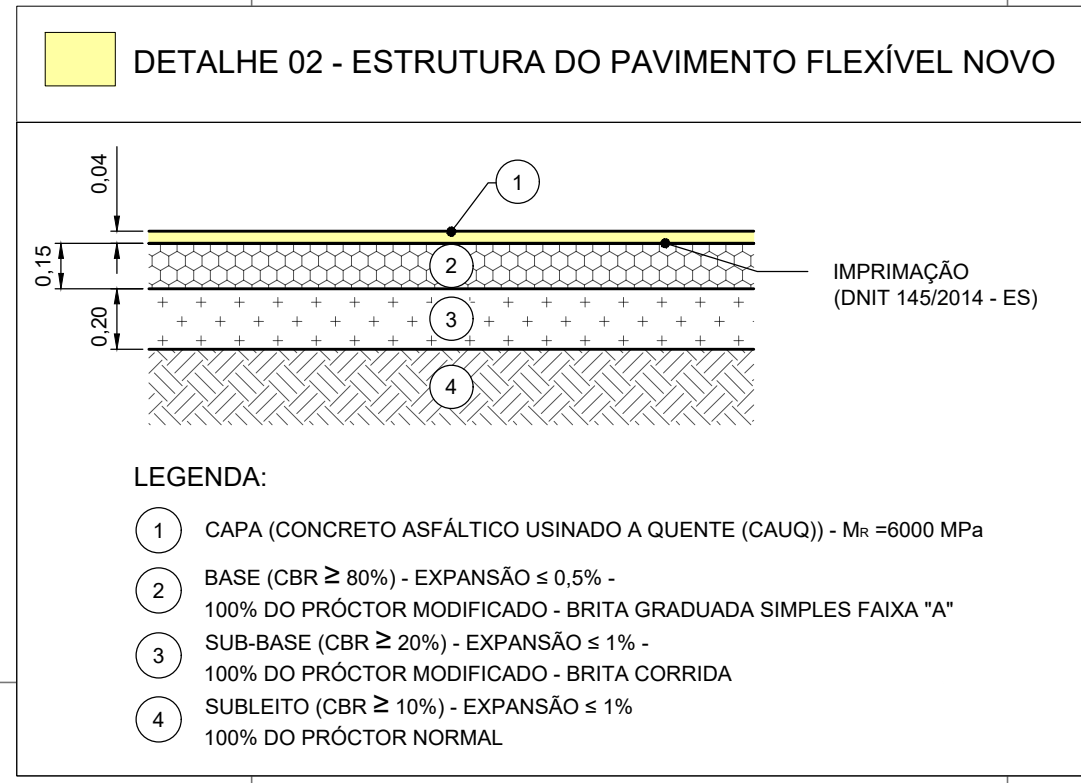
DETALHE 02 - ESTRUTURA DO PAVIMENTO FLEXÍVEL NOVO

0,04
0,15
0,20

1
2
3
4

IMPRIMAÇÃO
(DNIT 145/2014 - ES)

LEGENDA:

1 CAPA (CONCRETO ASFÁLTICO USINADO A QUENTE (CAUQ)) - $M_R$ =6000 MPa

2 BASE (CBR ≥ 80%) - EXPANSÃO ≤ 0,5% -
100% DO PRÓCTOR MODIFICADO - BRITA GRADUADA SIMPLES FAIXA "A"

3 SUB-BASE (CBR ≥ 20%) - EXPANSÃO ≤ 1% -
100% DO PRÓCTOR MODIFICADO - BRITA CORRIDA

4 SUBLEITO (CBR ≥ 10%) - EXPANSÃO ≤ 1%
100% DO PRÓCTOR NORMAL